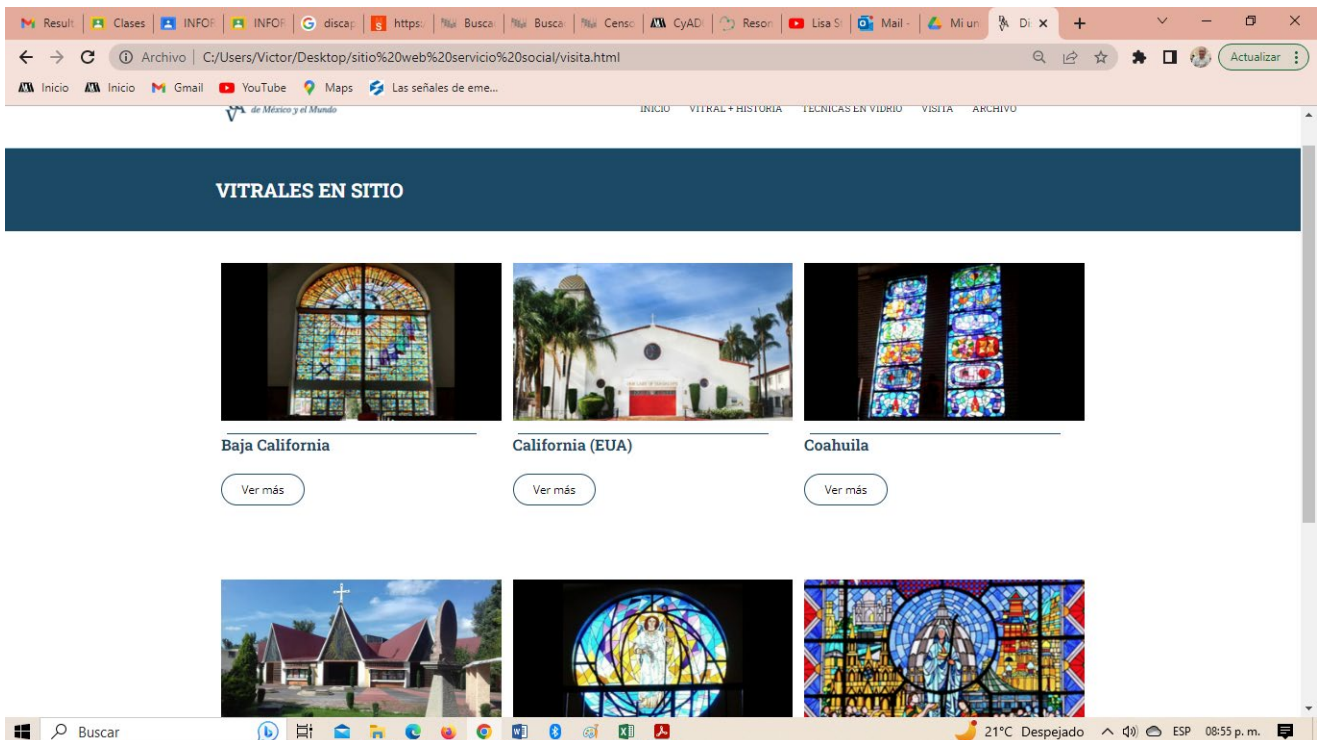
Result | Clases | INFOR | INFOR | discap | https: | Busca | Busca | Censo | CyADI | Resor | Lisa S | Mail - | Mi un | Di ×

Archivo | C:/Users/Victor/Desktop/sitio%20web%20servicio%20social/visita.html

Actualizar

Inicio Inicio Gmail YouTube Maps Las señales de eme...

de México y el Mundo

INICIO VITRAL + HISTORIA TÉCNICAS EN VIDRIO VISITA ARCHIVO

VITRALES EN SITIO

Baja California

Ver más

California (EUA)

Ver más

Coahuila

Ver más

Buscar

21°C Despejado ESP 08:55 p. m.